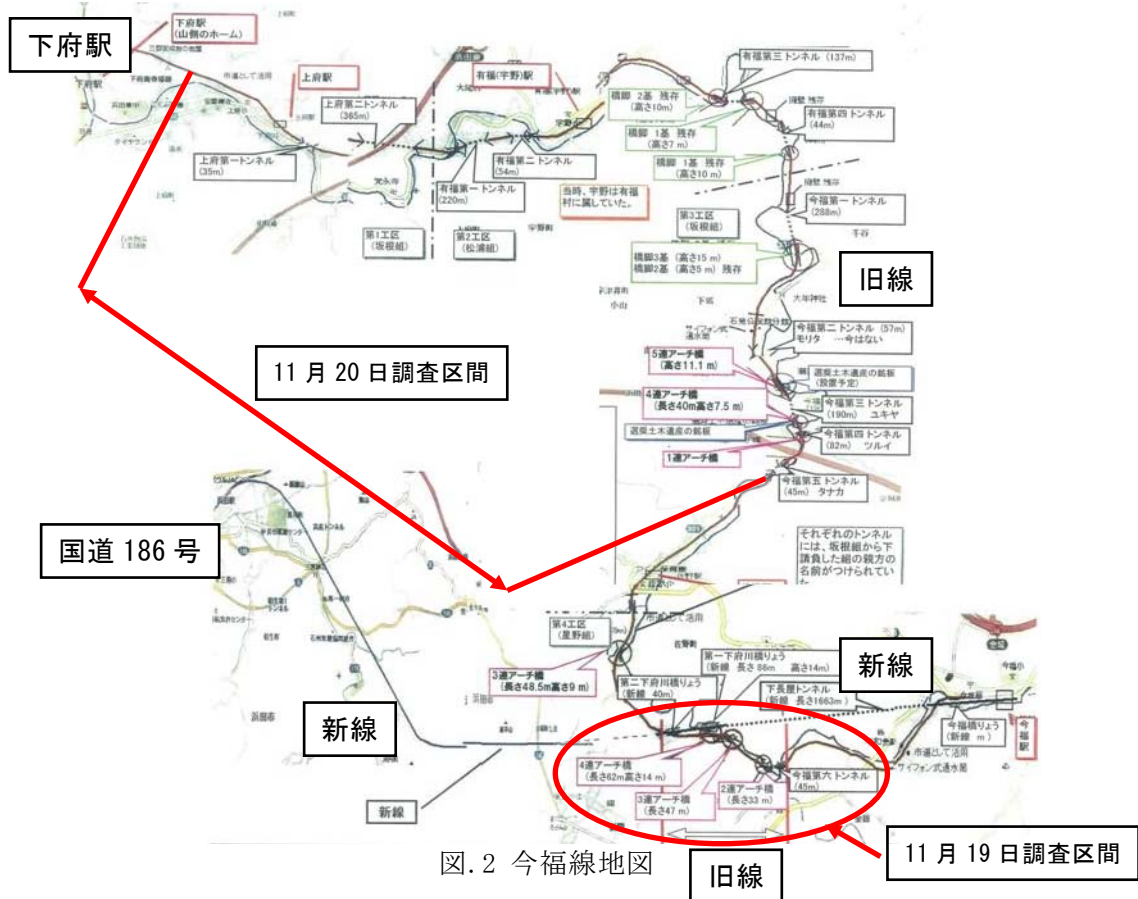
下府駅

下府駅
(山側のホーム)

上府駅

上府第二トンネル
(365m)

上府第一トンネル
(35m)

有福第一トンネル
(220m)

有福第二トンネル
(54m)

有福(宇野)駅

第1工区
(坂根組)

第2工区
(松浦組)

当時、宇野は有福村に属していた。

橋脚 2基 残存
(高さ10m)

橋脚 1基 残存
(高さ7 m)

橋脚 1基 残存
(高さ10 m)

有福第三トンネル (137m)

有福第四トンネル
(44m)

今福第一トンネル
(288m)

第3工区
(坂根組)

橋脚3基 (高さ15 m)
橋脚2基 (高さ5 m) 残存

旧線

11 月 20 日調査区間

今福第二トンネル (57m)
モリタ …今はない

5連アーチ橋
(高さ11.1 m)

4連アーチ橋
(長さ40m高さ7.5 m)

選奨土木遺産の銘板
(設置予定)

今福第三トンネル
(190m) ユキヤ

選奨土木遺産の銘板

今福第四トンネル
(82m) ツルイ

1連アーチ橋

今福第五トンネル
(45m) タナカ

それぞれのトンネルには、坂根組から下請負した組の親方の名前がつけられていた

国道 186 号

第4工区
(星野組)

市道として活用

3連アーチ橋
(長さ48.5m高さ9 m)

第一下府川橋りょう
(新線 長さ 86m 高さ14m)

第二下府川橋りょう
(新線 40m)

新線

下長屋トンネル
(新線 長さ1663m)

今福橋りょう
(新線 m)

今福駅

市道として活用

サイフォン式通水筒

新線

4連アーチ橋
(長さ62m高さ14 m)

3連アーチ橋
(長さ47 m)

2連アーチ橋
(長さ33 m)

今福第六トンネル
(45m)

新線

図.2 今福線地図

旧線

11 月 19 日調査区間